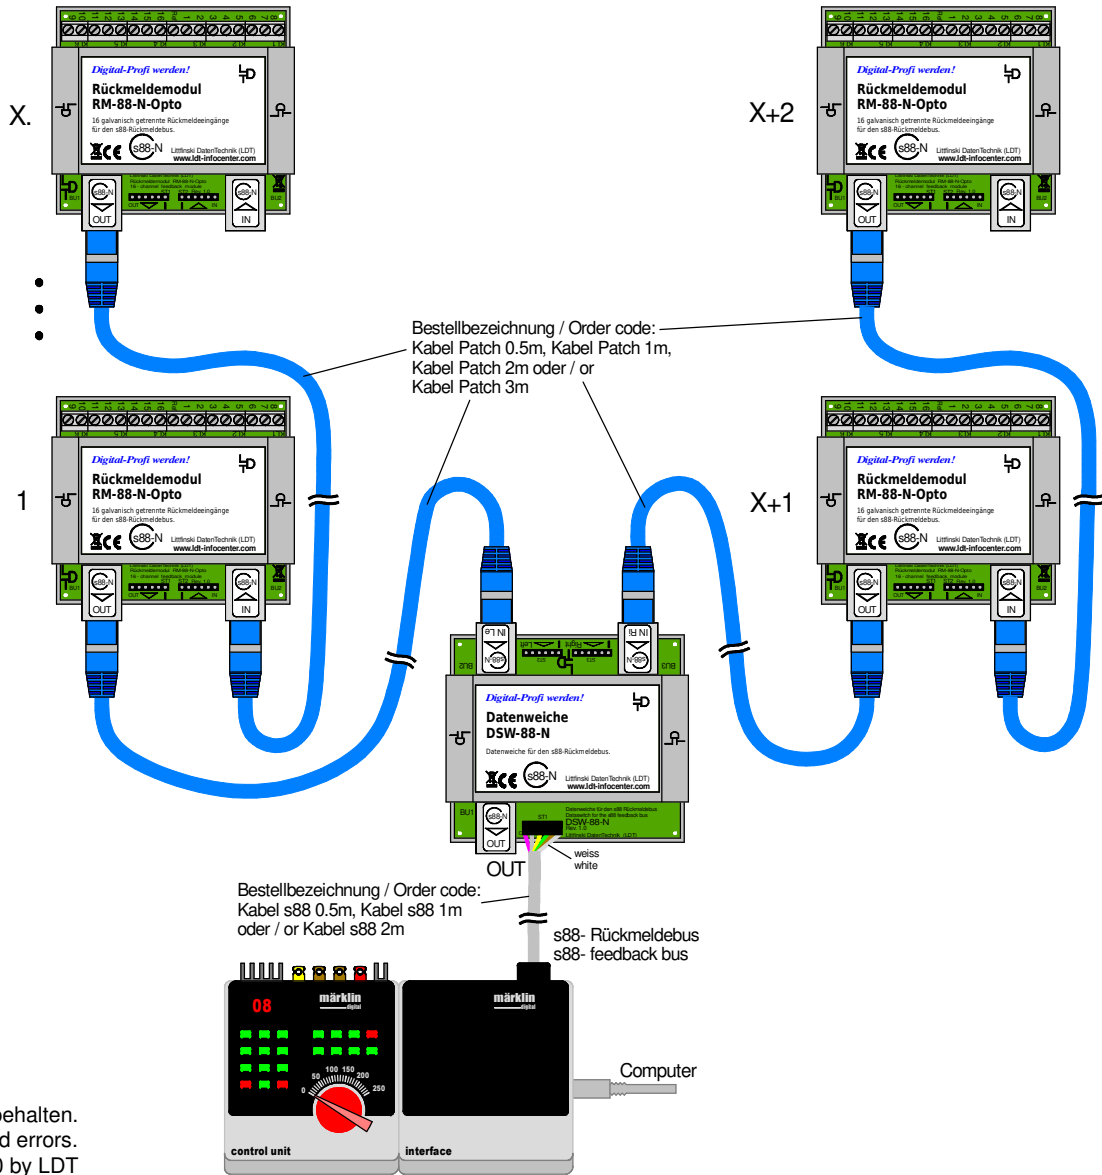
X.

Digital-Profi werden!
Rückmeldemodul
RM-88-N-Opto
16 galvanisch getrennte Rückmeldeeingänge für den s88-Rückmeldebus.
s88-N
Littfinski DatenTechnik (LDT)
www.ldt-infocenter.com
OUT
IN

X+2

Digital-Profi werden!
Rückmeldemodul
RM-88-N-Opto
16 galvanisch getrennte Rückmeldeeingänge für den s88-Rückmeldebus.
s88-N
Littfinski DatenTechnik (LDT)
www.ldt-infocenter.com
OUT
IN

Bestellbezeichnung / Order code:
Kabel Patch 0.5m, Kabel Patch 1m,
Kabel Patch 2m oder / or
Kabel Patch 3m

1

Digital-Profi werden!
Rückmeldemodul
RM-88-N-Opto
16 galvanisch getrennte Rückmeldeeingänge für den s88-Rückmeldebus.
s88-N
Littfinski DatenTechnik (LDT)
www.ldt-infocenter.com
OUT
IN

X+1

Digital-Profi werden!
Rückmeldemodul
RM-88-N-Opto
16 galvanisch getrennte Rückmeldeeingänge für den s88-Rückmeldebus.
s88-N
Littfinski DatenTechnik (LDT)
www.ldt-infocenter.com
OUT
IN

IN Le
IN Ri
Digital-Profi werden!
Datenweiche
DSW-88-N
Datenweiche für den s88-Rückmeldebus.
s88-N
Littfinski DatenTechnik (LDT)
www.ldt-infocenter.com
DSW-88-N
OUT
weiss
white

Bestellbezeichnung / Order code:
Kabel s88 0.5m, Kabel s88 1m
oder / or Kabel s88 2m

s88- Rückmeldebus
s88- feedback bus

08
märklin digital
50 100 150 200
0 250
control unit
märklin digital
interface
Computer

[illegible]behalten.
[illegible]d errors.
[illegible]) by LDT